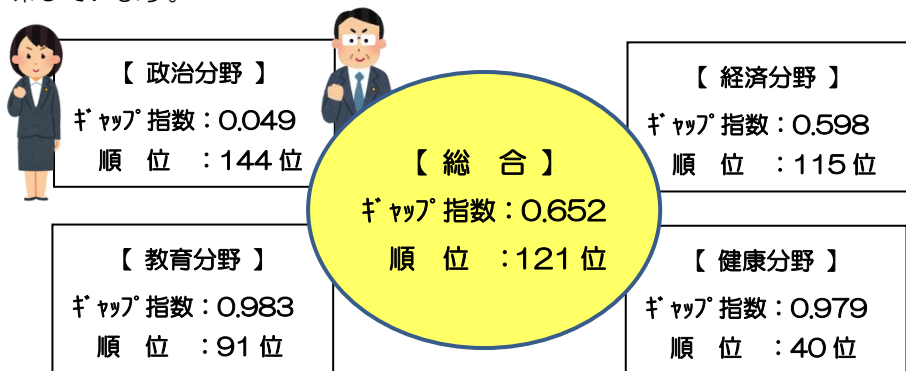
示しています。

【 政治分野 】
ｷﾞｬｯﾌﾟ指数：0.049
順　位　：144 位

【 経済分野 】
ｷﾞｬｯﾌﾟ指数：0.598
順　位　：115 位

【 総　合 】
ｷﾞｬｯﾌﾟ指数：0.652
順　位　：121 位

【 教育分野 】
ｷﾞｬｯﾌﾟ指数：0.983
順　位　：91 位

【 健康分野 】
ｷﾞｬｯﾌﾟ指数：0.979
順　位　：40 位